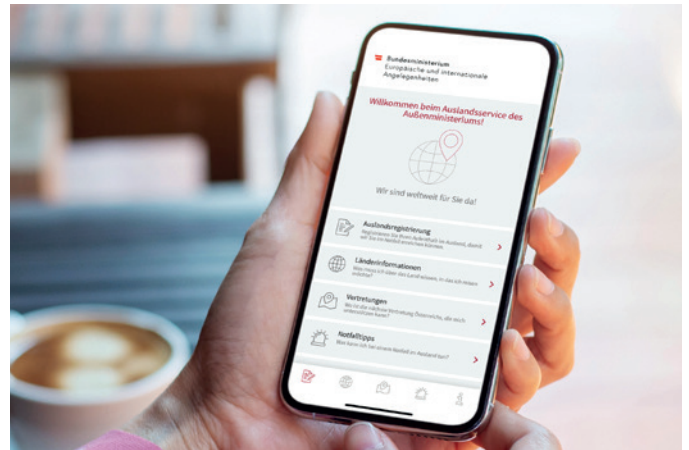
Bundesministerium
Europäische und internationale Angelegenheiten

Willkommen beim Auslandsservice des Außenministeriums!

Wir sind weltweit für Sie da!

Auslandsregistrierung
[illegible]

Länderinformationen
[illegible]

Vertretungen
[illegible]

Notfalltipps
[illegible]